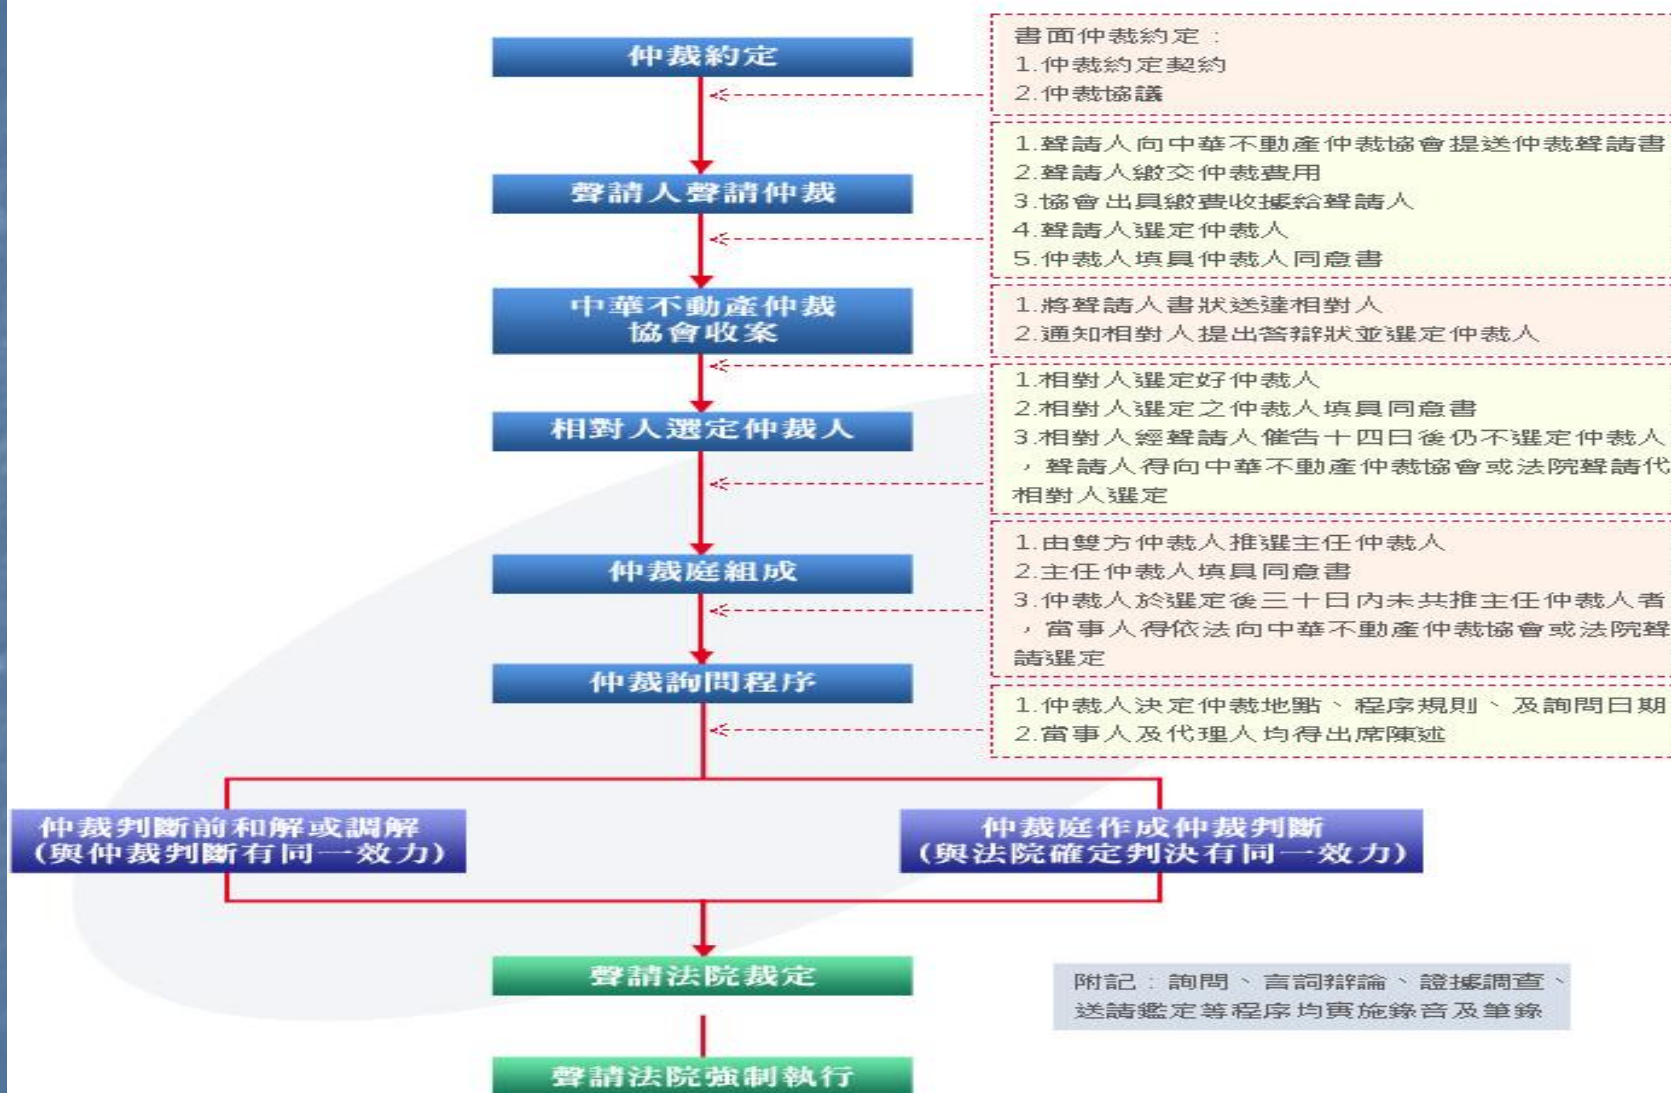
仲裁約定

書面仲裁約定：
1.仲裁約定契約
2.仲裁協議

聲請人聲請仲裁

1.聲請人向中華不動產仲裁協會提送仲裁聲請書
2.聲請人繳交仲裁費用
3.協會出具繳費收據給聲請人
4.聲請人選定仲裁人
5.仲裁人填具仲裁人同意書

中華不動產仲裁協會收案

1.將聲請人書狀送達相對人
2.通知相對人提出答辯狀並選定仲裁人

相對人選定仲裁人

1.相對人選定好仲裁人
2.相對人選定之仲裁人填具同意書
3.相對人經聲請人催告十四日後仍不選定仲裁人，聲請人得向中華不動產仲裁協會或法院聲請代相對人選定

仲裁庭組成

1.由雙方仲裁人推選主任仲裁人
2.主任仲裁人填具同意書
3.仲裁人於選定後三十日內未共推主任仲裁人者，當事人得依法向中華不動產仲裁協會或法院聲請選定

仲裁詢問程序

1.仲裁人決定仲裁地點、程序規則、及詢問日期
2.當事人及代理人均得出席陳述

仲裁判斷前和解或調解
(與仲裁判斷有同一效力)

仲裁庭作成仲裁判斷
(與法院確定判決有同一效力)

聲請法院裁定

附記：詢問、言詞辯論、證據調查、送請鑑定等程序均實施錄音及筆錄

聲請法院強制執行